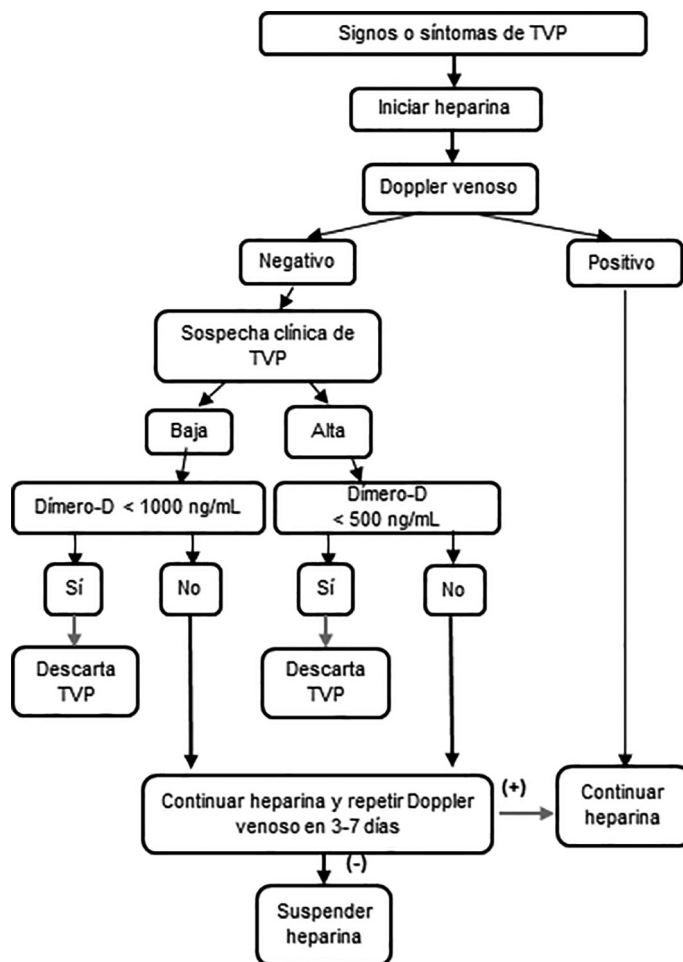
Signos o síntomas de TVP

Iniciar heparina

Doppler venoso

Negativo

Positivo

Sospecha clínica de TVP

Baja

Alta

Dímero-D < 1000 ng/mL

Dímero-D < 500 ng/mL

Sí

No

Sí

No

Descarta TVP

Descarta TVP

Continuar heparina y repetir Doppler venoso en 3-7 días

(+)

Continuar heparina

(-)

Suspender heparina